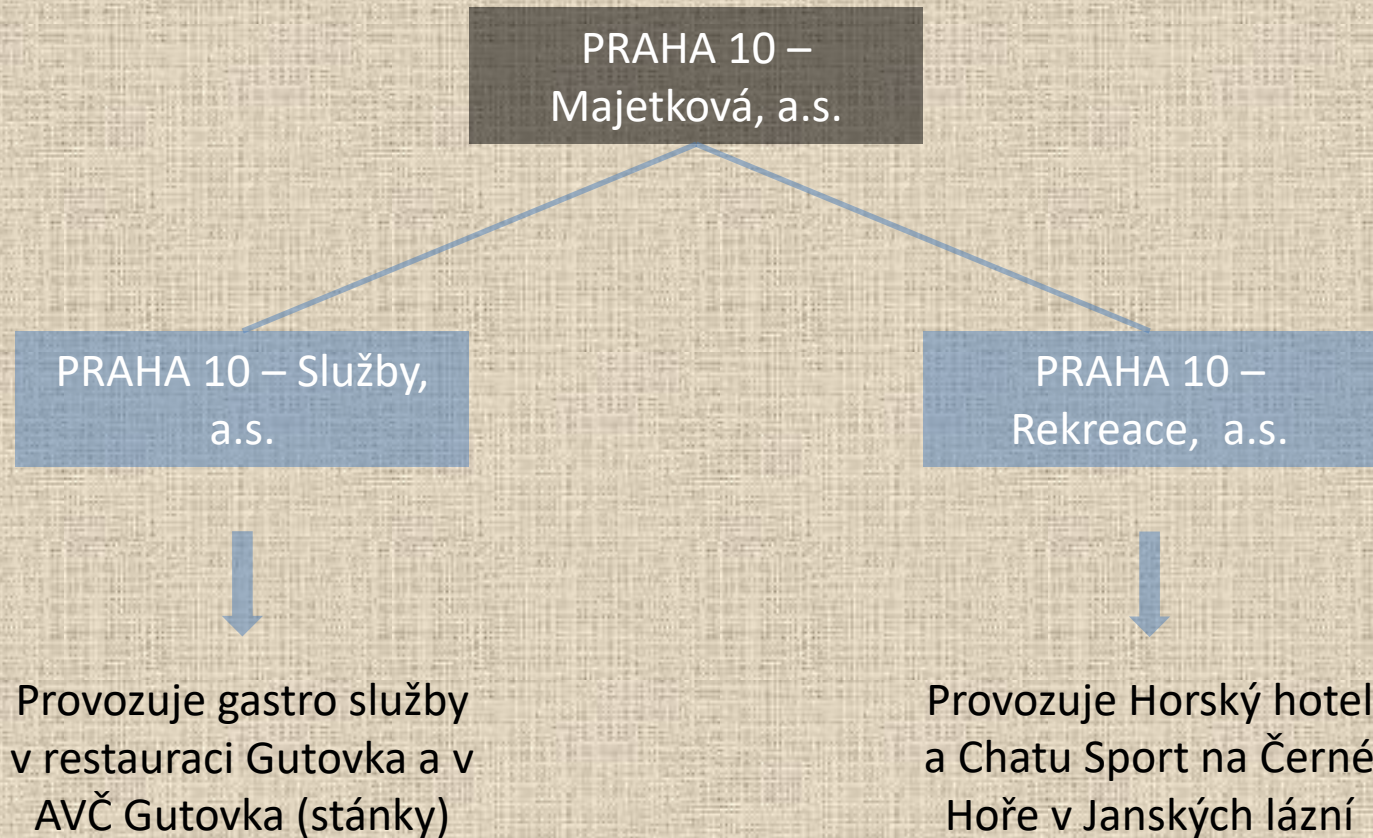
PRAHA 10 – Majetková, a.s.

PRAHA 10 – Služby, a.s.

PRAHA 10 – Rekreace, a.s.

Provozuje gastro služby v restauraci Gutovka a v AVČ Gutovka (stánky)

Provozuje Horský hotel a Chatu Sport na Černé Hoře v Janských lázní